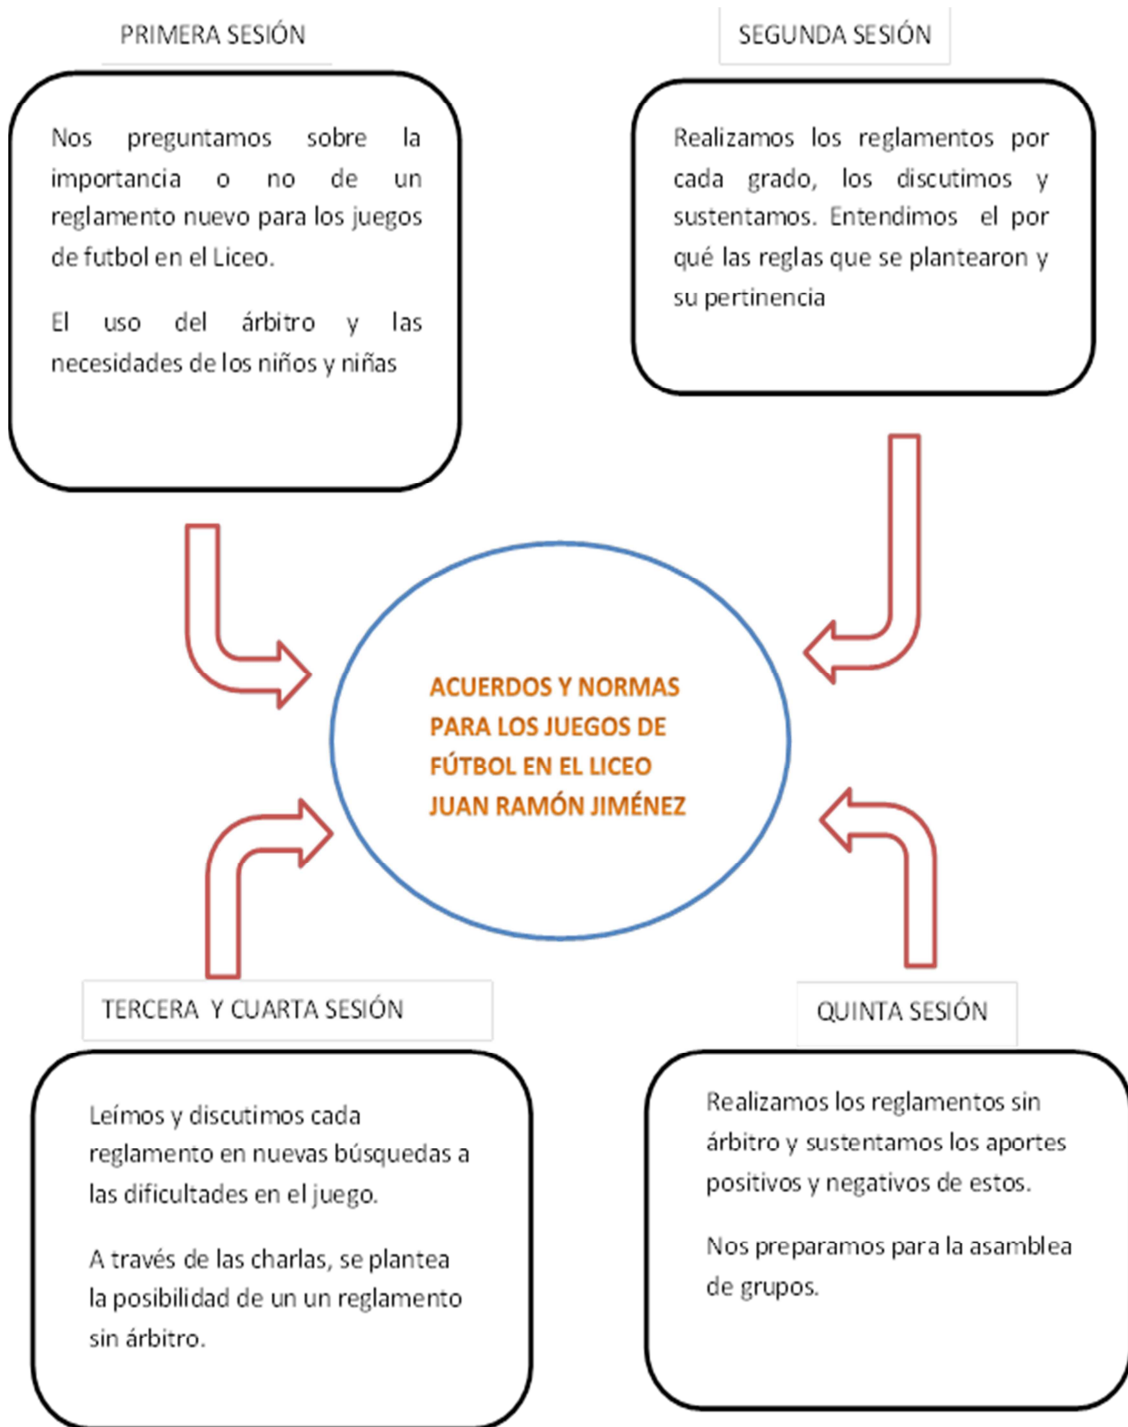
PRIMERA SESIÓN

Nos preguntamos sobre la importancia o no de un reglamento nuevo para los juegos de futbol en el Liceo.

El uso del árbitro y las necesidades de los niños y niñas

SEGUNDA SESIÓN

Realizamos los reglamentos por cada grado, los discutimos y sustentamos. Entendimos el por qué las reglas que se plantearon y su pertinencia

ACUERDOS Y NORMAS PARA LOS JUEGOS DE FÚTBOL EN EL LICEO JUAN RAMÓN JIMÉNEZ

TERCERA Y CUARTA SESIÓN

Leímos y discutimos cada reglamento en nuevas búsquedas a las dificultades en el juego.

A través de las charlas, se plantea la posibilidad de un un reglamento sin árbitro.

QUINTA SESIÓN

Realizamos los reglamentos sin árbitro y sustentamos los aportes positivos y negativos de estos.

Nos preparamos para la asamblea de grupos.